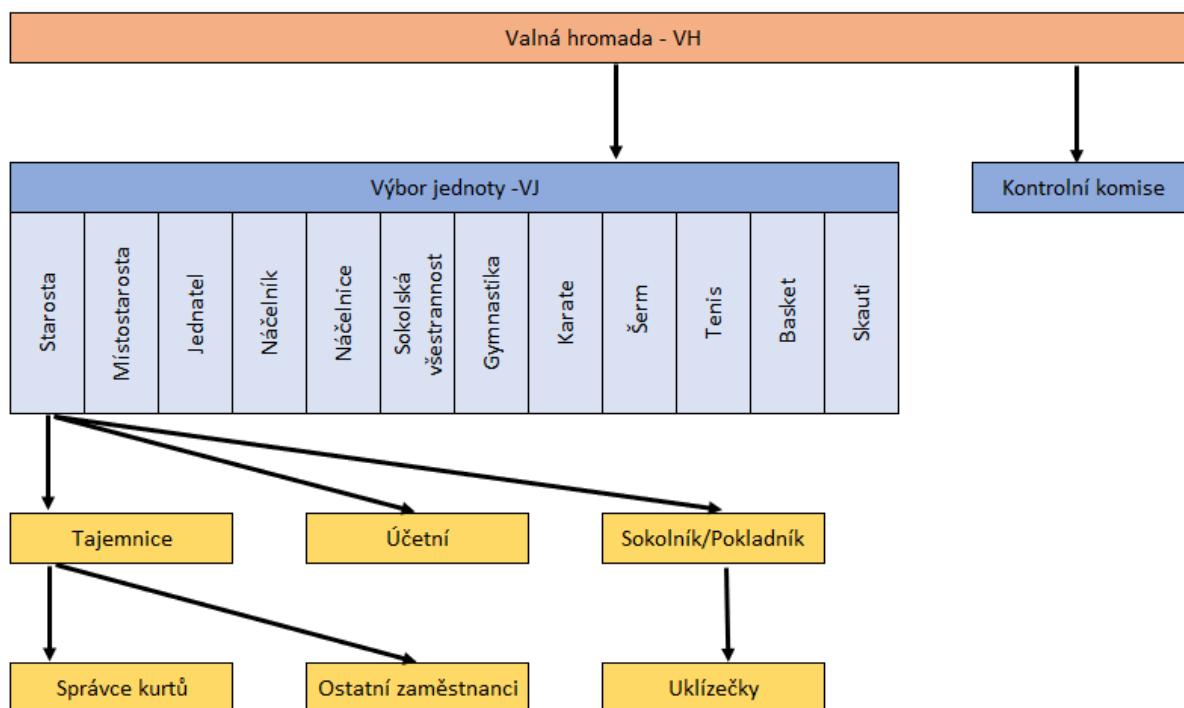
Valná hromada - VH

Výbor jednoty -VJ

Kontrolní komise

| Starosta | Místostarosta | Jednatel | Náčelník | Náčelnice | Sokolská všestrannost | Gymnastika | Karate | Šerm | Tenis | Basket | Skauti |
|---|---|---|---|---|---|---|---|---|---|---|---|

Tajemnice

Účetní

Sokolník/Pokladník

Správce kurtů

Ostatní zaměstnanci

Uklízečky